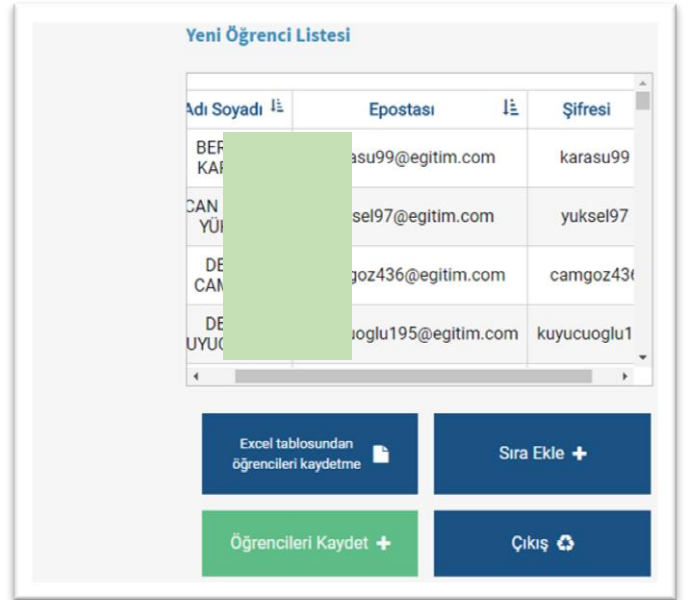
Yeni Öğrenci Listesi

| Adı Soyadı | Epostası | Şifresi |
|---|---|---|
| BER KAR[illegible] | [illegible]asu99@egitim.com | karasu99 |
| CAN YÜ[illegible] | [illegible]sel97@egitim.com | yuksel97 |
| DE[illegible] CAM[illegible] | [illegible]goz436@egitim.com | camgoz43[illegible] |
| DE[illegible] UYUC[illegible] | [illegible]uoglu195@egitim.com | kuyucuoglu1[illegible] |

Excel tablosundan öğrencileri kaydetme

Sıra Ekle +

Öğrencileri Kaydet +

Çıkış